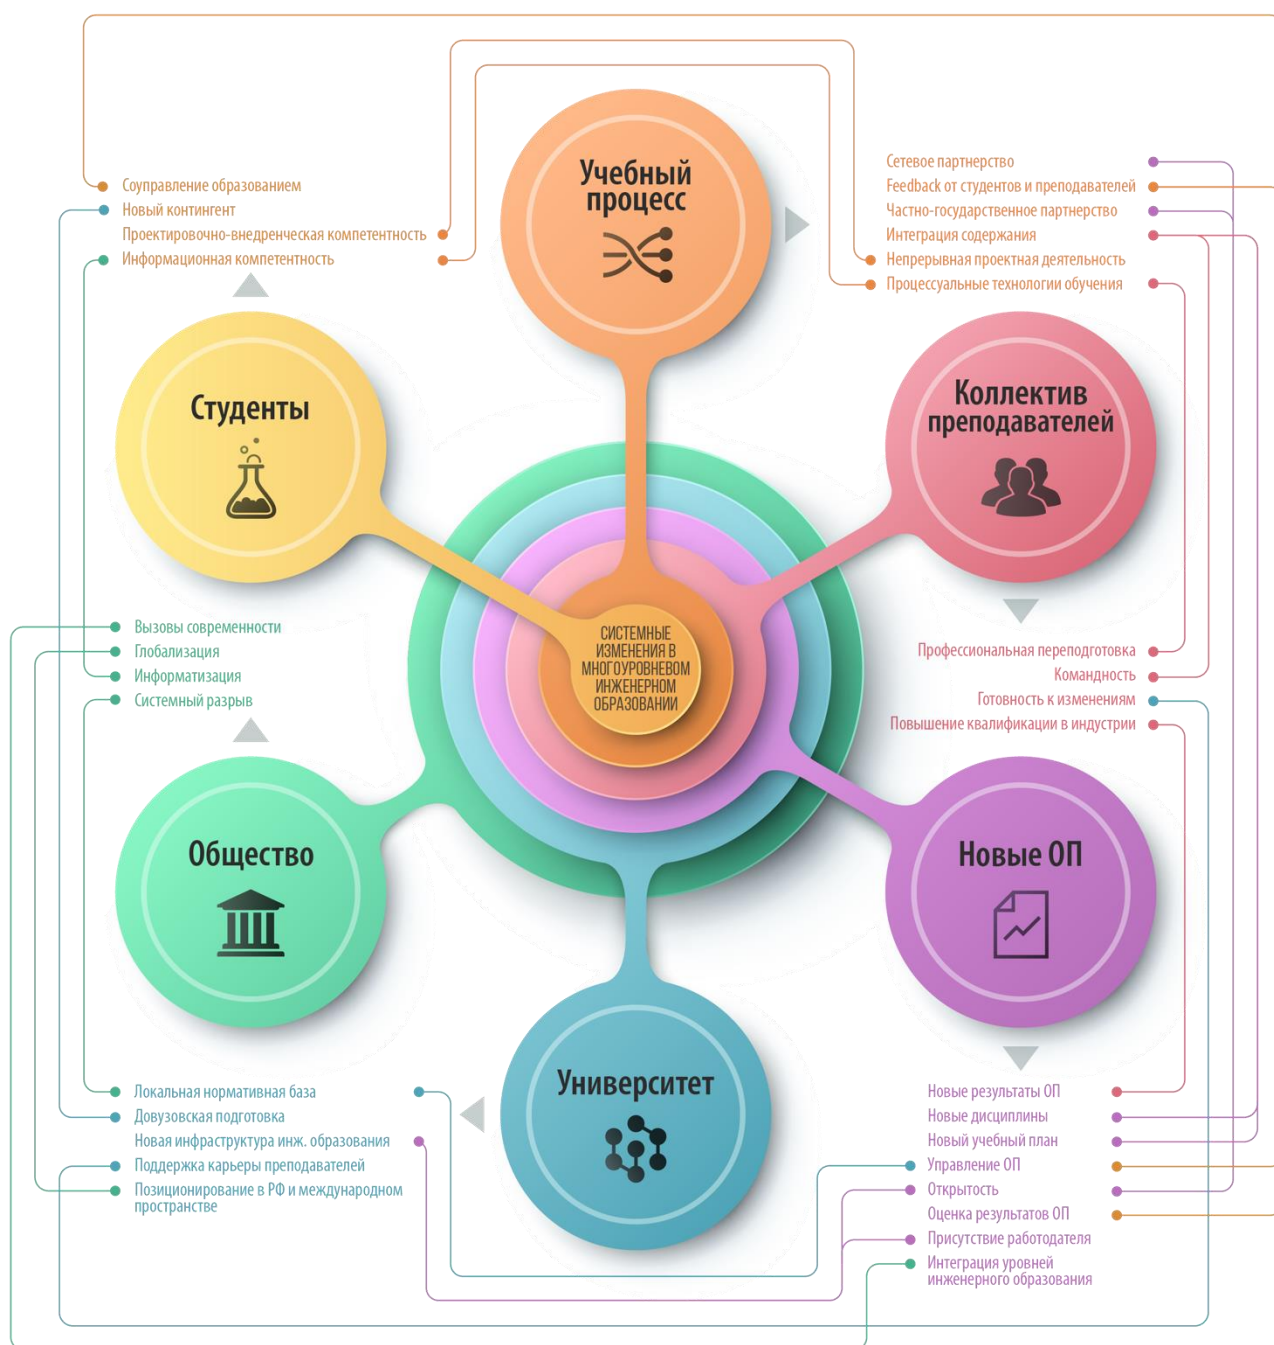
Соуправление образованием
Новый контингент
Проектировочно-внедренческая компетентность
Информационная компетентность

Учебный процесс

Сетевое партнерство
Feedback от студентов и преподавателей
Частно-государственное партнерство
Интеграция содержания
Непрерывная проектная деятельность
Процессуальные технологии обучения

Студенты

Коллектив преподавателей

Вызовы современности
Глобализация
Информатизация
Системный разрыв

СИСТЕМНЫЕ ИЗМЕНЕНИЯ В МНОГОУРОВНЕВОМ ИНЖЕНЕРНОМ ОБРАЗОВАНИИ

Профессиональная переподготовка
Командность
Готовность к изменениям
Повышение квалификации в индустрии

Общество

Новые ОП

Университет

Локальная нормативная база
Довузовская подготовка
Новая инфраструктура инж. образования
Поддержка карьеры преподавателей
Позиционирование в РФ и международном пространстве

Новые результаты ОП
Новые дисциплины
Новый учебный план
Управление ОП
Открытость
Оценка результатов ОП
Присутствие работодателя
Интеграция уровней инженерного образования